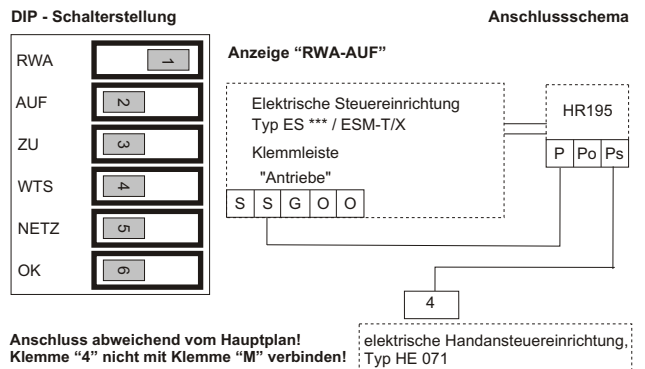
DIP - Schalterstellung

Anschlussschema

RWA
1
AUF
2
ZU
3
WTS
4
NETZ
5
OK
6

Anzeige "RWA-AUF"

Elektrische Steuereinrichtung
Typ ES *** / ESM-T/X
Klemmleiste
"Antriebe"

| S | S | G | O | O |
|---|---|---|---|---|

HR195

| P | Po | Ps |
|---|---|---|

4

Anschluss abweichend vom Hauptplan!
Klemme "4" nicht mit Klemme "M" verbinden!

elektrische Handansteuereinrichtung,
Typ HE 071